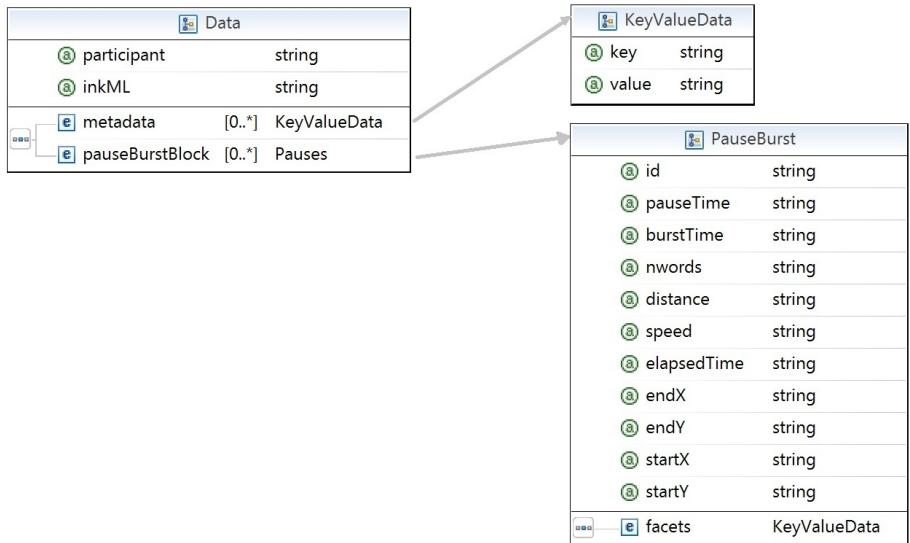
Data

| | | |
|---|---|---|
| a participant | | string |
| a inkML | | string |
| e metadata | [0..*] | KeyValueData |
| e pauseBurstBlock | [0..*] | Pauses |

KeyValueData

| | |
|---|---|
| a key | string |
| a value | string |

PauseBurst

| | |
|---|---|
| a id | string |
| a pauseTime | string |
| a burstTime | string |
| a nwords | string |
| a distance | string |
| a speed | string |
| a elapsedTime | string |
| a endX | string |
| a endY | string |
| a startX | string |
| a startY | string |
| e facets | KeyValueData |